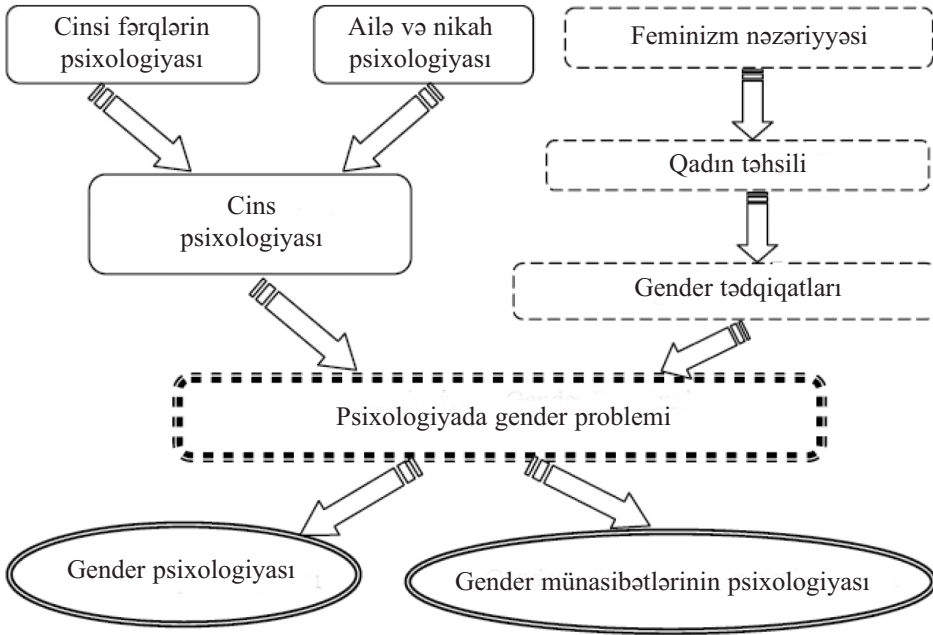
Cinsi fərqlərin psixologiyası

Ailə və nikah psixologiyası

Feminizm nəzəriyyəsi

Qadın təhsili

Cins psixologiyası

Gender tədqiqatları

Psixologiyada gender problemi

Gender psixologiyası

Gender münasibətlərinin psixologiyası